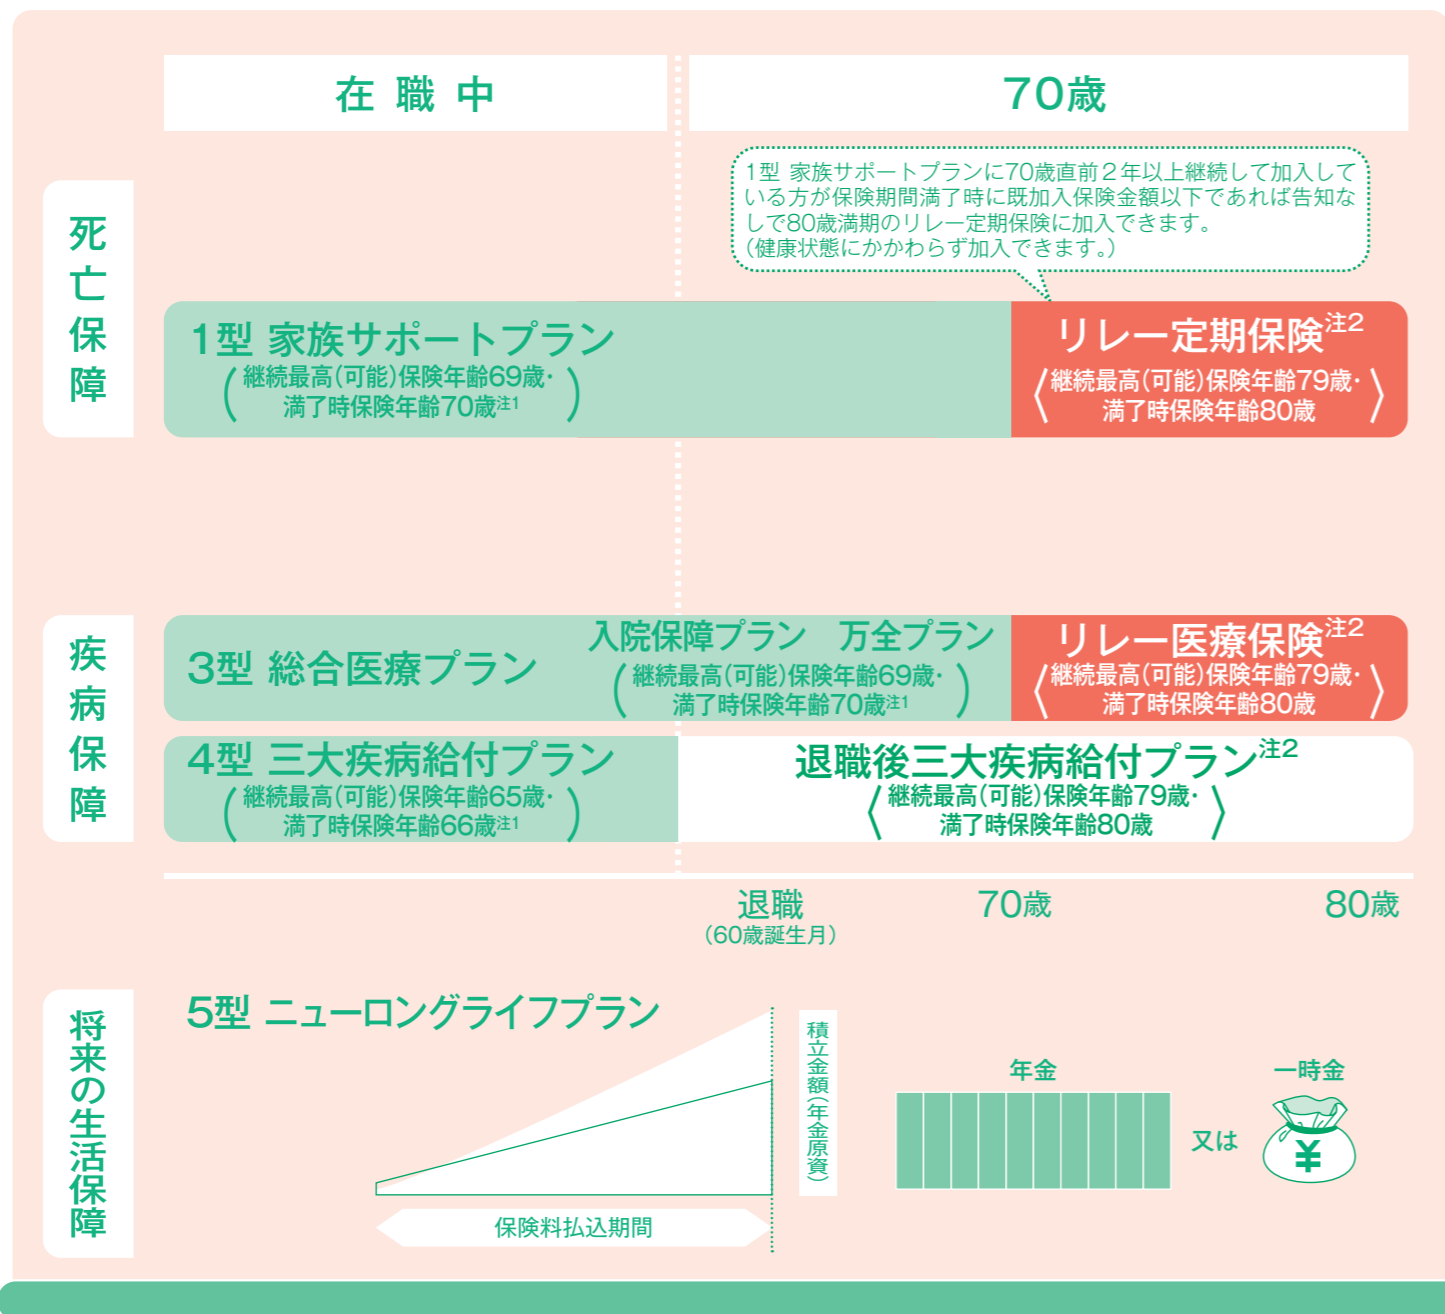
在 職 中

70歳

死亡保障

1型 家族サポートプランに70歳直前2年以上継続して加入している方が保険期間満了時に既加入保険金額以下であれば告知なしで80歳満期のリレー定期保険に加入できます。
(健康状態にかかわらず加入できます。)

1型 家族サポートプラン
(継続最高(可能)保険年齢69歳・満了時保険年齢70歳$^{注1}$)

リレー定期保険$^{注2}$
〈継続最高(可能)保険年齢79歳・満了時保険年齢80歳〉

疾病保障

3型 総合医療プラン

入院保障プラン 万全プラン
(継続最高(可能)保険年齢69歳・満了時保険年齢70歳$^{注1}$)

リレー医療保険$^{注2}$
〈継続最高(可能)保険年齢79歳・満了時保険年齢80歳〉

4型 三大疾病給付プラン
(継続最高(可能)保険年齢65歳・満了時保険年齢66歳$^{注1}$)

退職後三大疾病給付プラン$^{注2}$
〈継続最高(可能)保険年齢79歳・満了時保険年齢80歳〉

退職
(60歳誕生月)

70歳

80歳

将来の生活保障

5型 ニューロングライフプラン

積立金額(年金原資)

保険料払込期間

年金

又は

一時金

¥